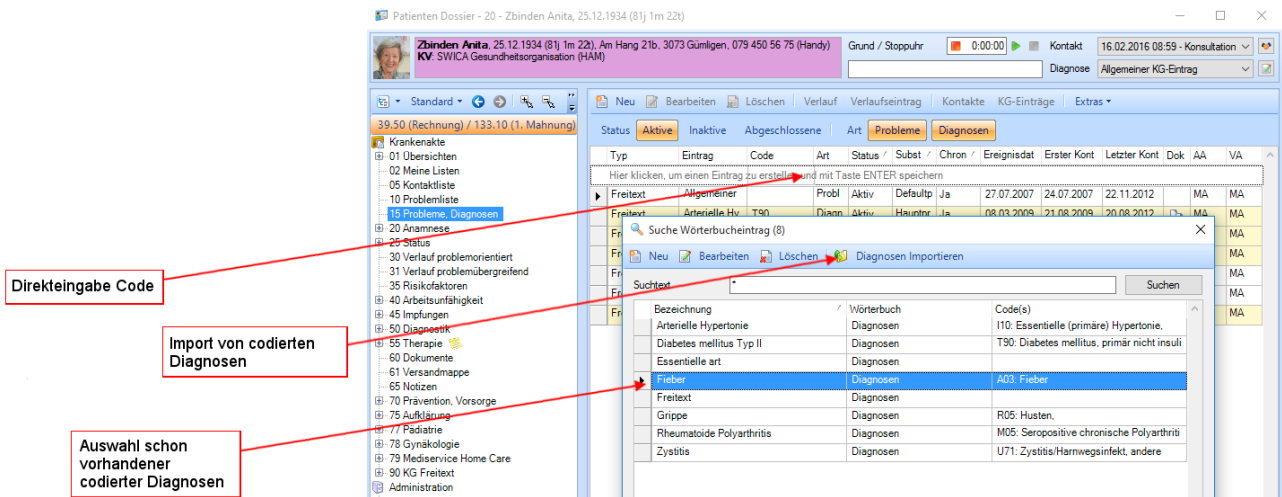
Patienten Dossier - 20 - Zbinden Anita, 25.12.1934 (81j 1m 22t)

Zbinden Anita, 25.12.1934 (81j 1m 22t), Am Hang 21b, 3073 Gümligen, 079 450 56 75 (Handy)
KV: SWICA Gesundheitsorganisation (HAM)

Grund / Stoppuhr 0:00:00 Kontakt 16.02.2016 08:59 - Konsultation
Diagnose Allgemeiner KG-Eintrag

Standard

39.50 (Rechnung) / 133.10 (1. Mahnung)

Krankenakte
01 Übersichten
02 Meine Listen
05 Kontaktliste
10 Problemliste
15 Probleme, Diagnosen
20 Anamnese
25 Status
30 Verlauf problemorientiert
31 Verlauf problemübergreifend
35 Risikofaktoren
40 Arbeitsunfähigkeit
45 Impfungen
50 Diagnostik
55 Therapie
60 Dokumente
61 Versandmappe
65 Notizen
70 Prävention, Vorsorge
75 Aufklärung
77 Pädiatrie
78 Gynäkologie
79 Mediservice Home Care
90 KG Freitext
Administration

Neu Bearbeiten Löschen Verlauf Verlaufseintrag Kontakte KG-Einträge Extras

Status Aktive Inaktive Abgeschlossene Art Probleme Diagnosen

| Typ | Eintrag | Code | Art | Status | Subst | Chron | Ereignisdat | Erster Kont | Letzter Kont | Dok | AA | VA |
|---|---|---|---|---|---|---|---|---|---|---|---|---|
| Hier klicken, um einen Eintrag zu erstellen und mit Taste ENTER speichern | | | | | | | | | | | | |
| Freitext | Allgemeiner | | Probl | Aktiv | Defaultp | Ja | 27.07.2007 | 24.07.2007 | 22.11.2012 | | MA | MA |
| Freitext | Arterielle Hy | T90 | Diagn | Aktiv | Hauptpr | Ja | 08.03.2009 | 21.08.2009 | 20.08.2012 | | MA | MA |
| Fr | | | | | | | | | | | | MA |
| Fr | | | | | | | | | | | | MA |
| Fr | | | | | | | | | | | | MA |
| Fr | | | | | | | | | | | | MA |
| Fr | | | | | | | | | | | | MA |

Suche Wörterbucheintrag (8)

Neu Bearbeiten Löschen Diagnosen Importieren

Suchtext * Suchen

| Bezeichnung | Wörterbuch | Code(s) |
|---|---|---|
| Arterielle Hypertonie | Diagnosen | I10: Essentielle (primäre) Hypertonie, |
| Diabetes mellitus Typ II | Diagnosen | T90: Diabetes mellitus, primär nicht insuli |
| Essentielle art | Diagnosen | |
| Fieber | Diagnosen | A03: Fieber |
| Freitext | Diagnosen | |
| Grippe | Diagnosen | R05: Husten, |
| Rheumatoide Polyarthritis | Diagnosen | M05: Seropositive chronische Polyarthriti |
| Zystitis | Diagnosen | U71: Zystitis/Harnwegsinfekt, andere |

Direkteingabe Code

Import von codierten Diagnosen

Auswahl schon vorhandener codierter Diagnosen